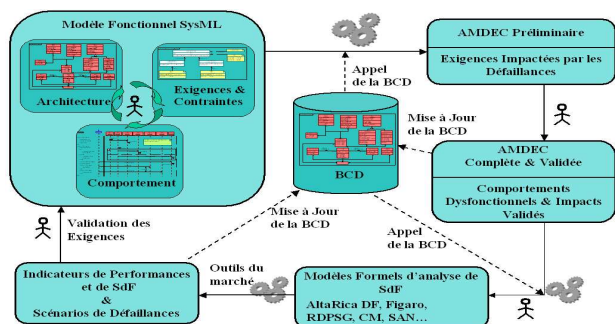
Modèle Fonctionnel SysML

Architecture

Exigences & Contraintes

Comportement

AMDEC Préliminaire

Exigences Impactées par les Défaillances

Appel de la BCD

Mise à Jour de la BCD

AMDEC Complète & Validée

Comportements Dysfonctionnels & Impacts Validés

BCD

Validation des Exigences

Mise à Jour de la BCD

Appel de la BCD

Indicateurs de Performances et de SdF & Scénarios de Défaillances

Outils du marché

Modèles Formels d'analyse de SdF

AltaRica DF, Figaro, RDPSG, CM, SAN…